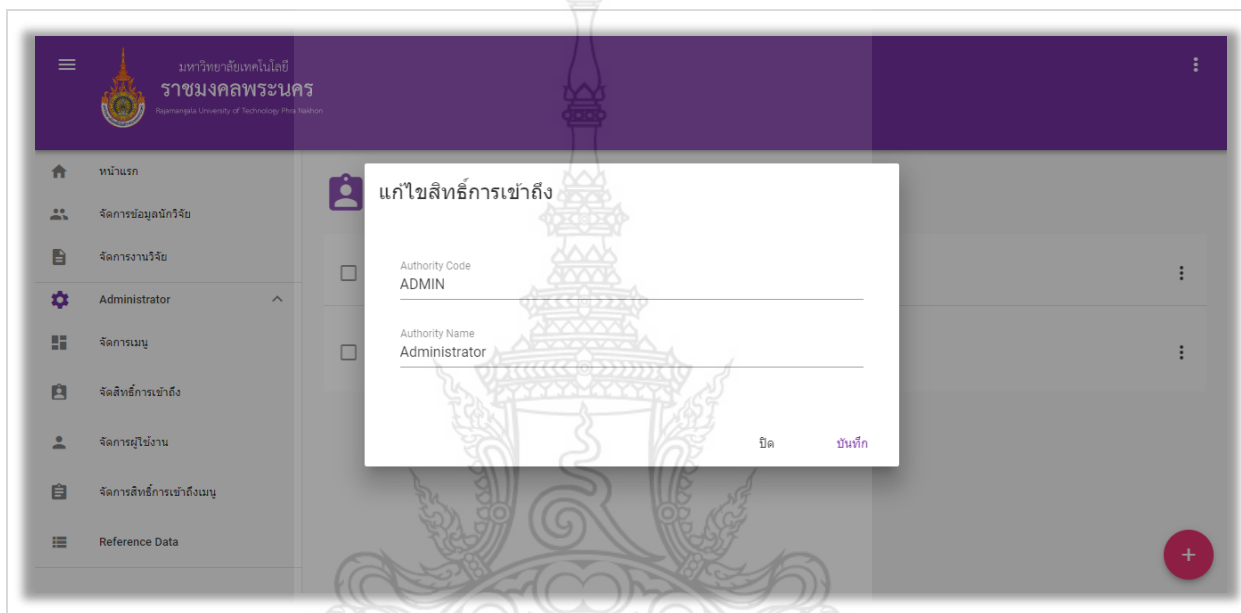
มหาวิทยาลัยเทคโนโลยี
ราชมงคลพระนคร
Rajamangala University of Technology Phra Nakhon

หน้าแรก
จัดการข้อมูลนักวิจัย
จัดการงานวิจัย
Administrator
จัดการเมนู
จัดสิทธิ์การเข้าถึง
จัดการผู้ใช้งาน
จัดการสิทธิ์การเข้าถึงเมนู
Reference Data

แก้ไขสิทธิ์การเข้าถึง

Authority Code
ADMIN

Authority Name
Administrator

ปิด
บันทึก

+